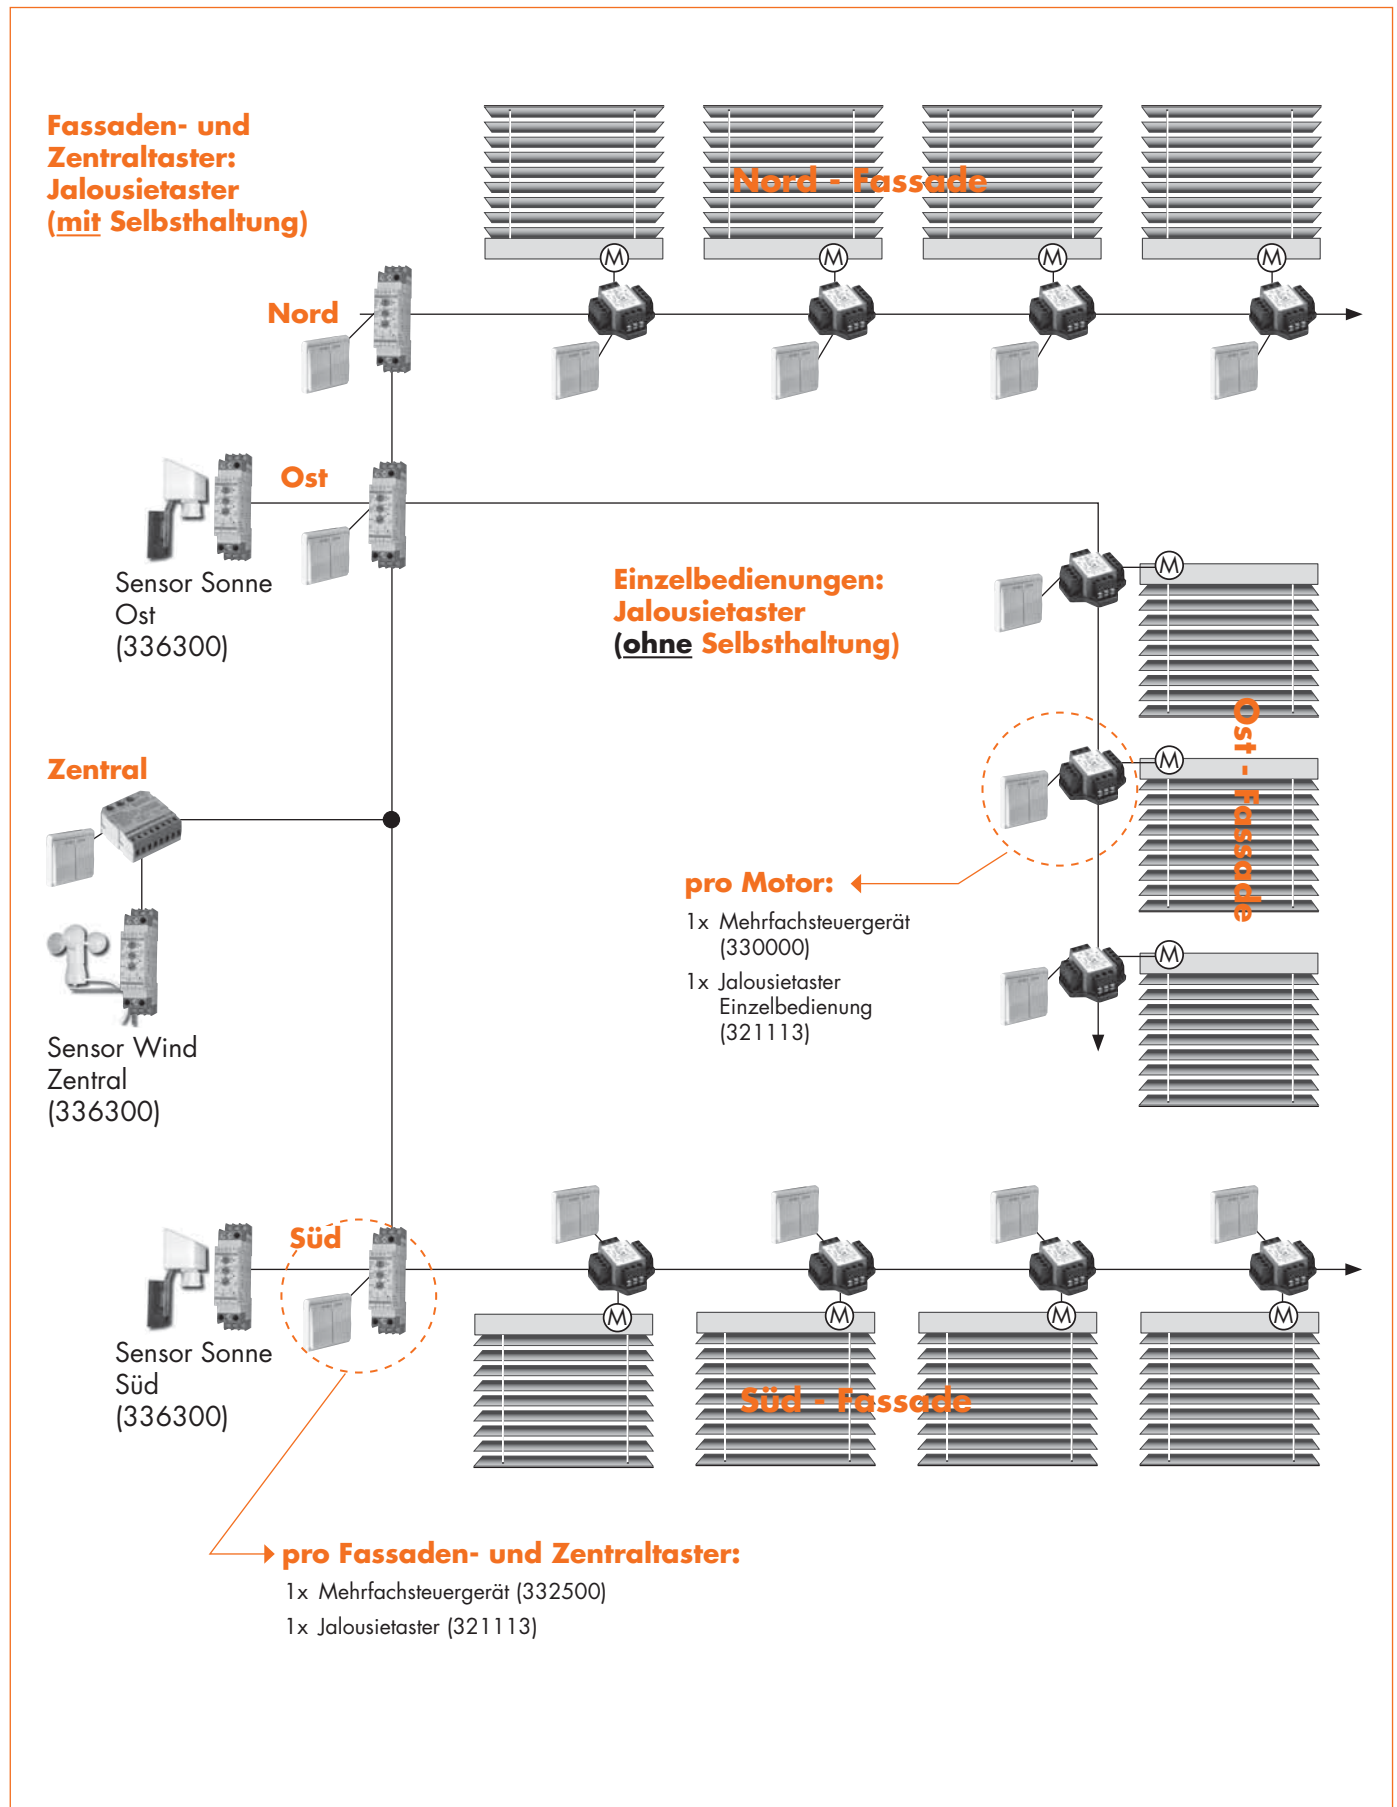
Fassaden- und Zentraltaster: Jalousietaster (mit Selbsthaltung)

Nord - Fassade

M

M

M

M

Nord

Ost

Sensor Sonne Ost (336300)

Einzelbedienungen: Jalousietaster (ohne Selbsthaltung)

M

M

M

Ost - Fassade

Zentral

pro Motor:

1x Mehrfachsteuergerät (330000)

1x Jalousietaster Einzelbedienung (321113)

Sensor Wind Zentral (336300)

Süd

Sensor Sonne Süd (336300)

M

M

M

M

Süd - Fassade

pro Fassaden- und Zentraltaster:

1x Mehrfachsteuergerät (332500)

1x Jalousietaster (321113)